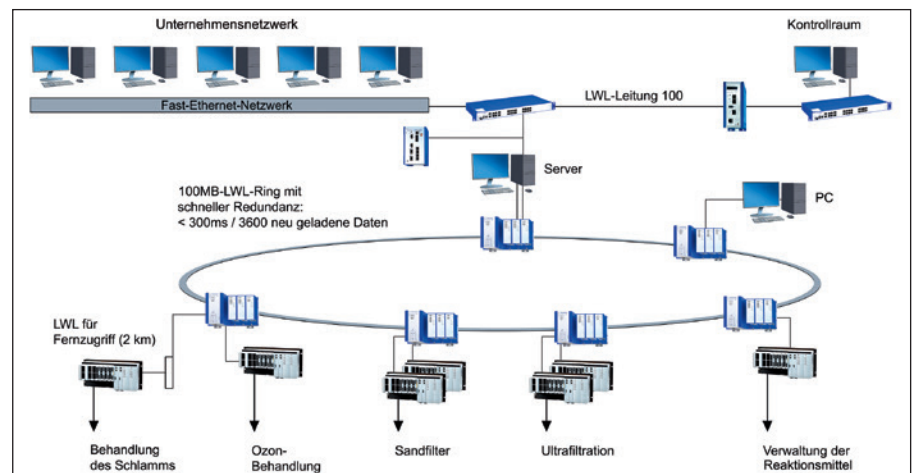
Unternehmensnetzwerk

Kontrollraum

Fast-Ethernet-Netzwerk

LWL-Leitung 100

Server

100MB-LWL-Ring mit schneller Redundanz: < 300ms / 3600 neu geladene Daten

PC

LWL für Fernzugriff (2 km)

Behandlung des Schlamms

Ozon-Behandlung

Sandfilter

Ultrafiltration

Verwaltung der Reaktionsmittel